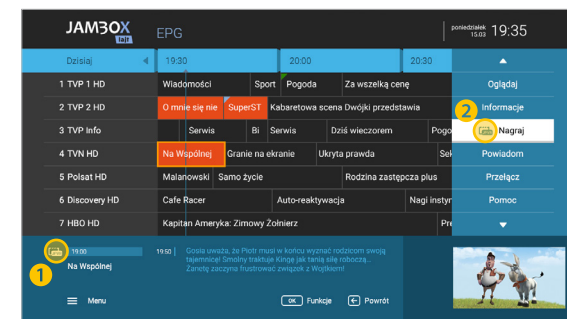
JAMBOX lab

EPG

poniedziałek 15.03 19:35

Dzisiaj

19:30

20:00

20:30

1 TVP 1 HD | Wiadomości | Sport | Pogoda | Za wszelką cenę
2 TVP 2 HD | O mnie się nie | SuperST | Kabaretowa scena Dwójki przedstawia
3 TVP Info | Serwis | Bi | Serwis | Dziś wieczorem | Pogo
4 TVN HD | Na Wspólnej | Granie na ekranie | Ukryta prawda | Sek
5 Polsat HD | Malanowski | Samo życie | Rodzina zastępcza plus
6 Discovery HD | Cafe Racer | Auto-reaktywacja | Nagi instyn
7 HBO HD | Kapitan Ameryka: Zimowy Żołnierz | Pr

Oglądaj
Informacje
2
Nagraj
Powiadom
Przełącz
Pomoc

19:00
19:50
Na Wspólnej
1

Gosia uważa, że Piotr musi w końcu wyznać rodzicom swoją tajemnicę! Smolny traktuje Kingę jak tanią siłę roboczą... Zaneta zaczyna frustrować związek z Wojtkiem!

Menu
OK Funkcje
Powrót